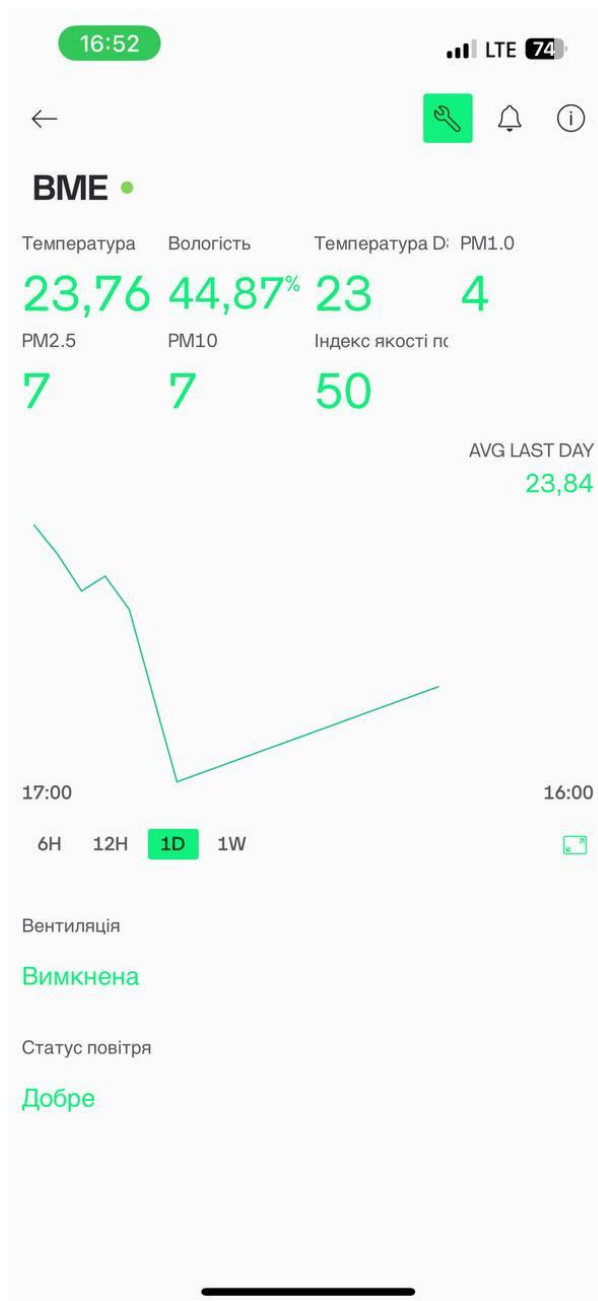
16:52

LTE 74

BME

Температура
23,76

Вологість
44,87%

Температура D:
23

PM1.0
4

PM2.5
7

PM10
7

Індекс якості пс
50

AVG LAST DAY
23,84

17:00

16:00

6H 12H 1D 1W

Вентиляція

Вимкнена

Статус повітря

Добре